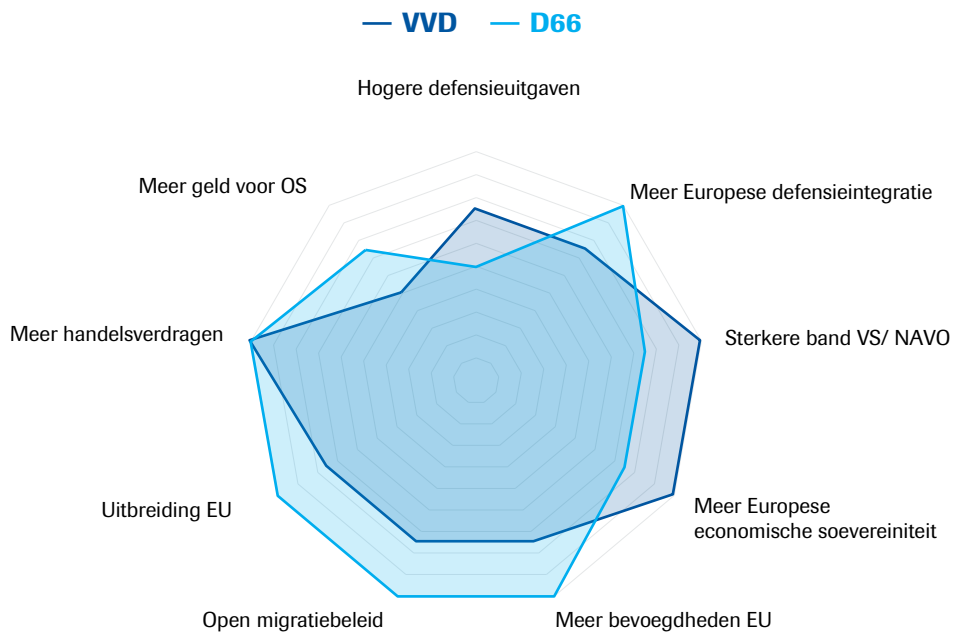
VVD D66

Hogere defensieuitgaven

Meer Europese defensieintegratie

Sterkere band VS/ NAVO

Meer Europese economische soevereiniteit

Meer bevoegdheden EU

Open migratiebeleid

Uitbreiding EU

Meer handelsverdragen

Meer geld voor OS